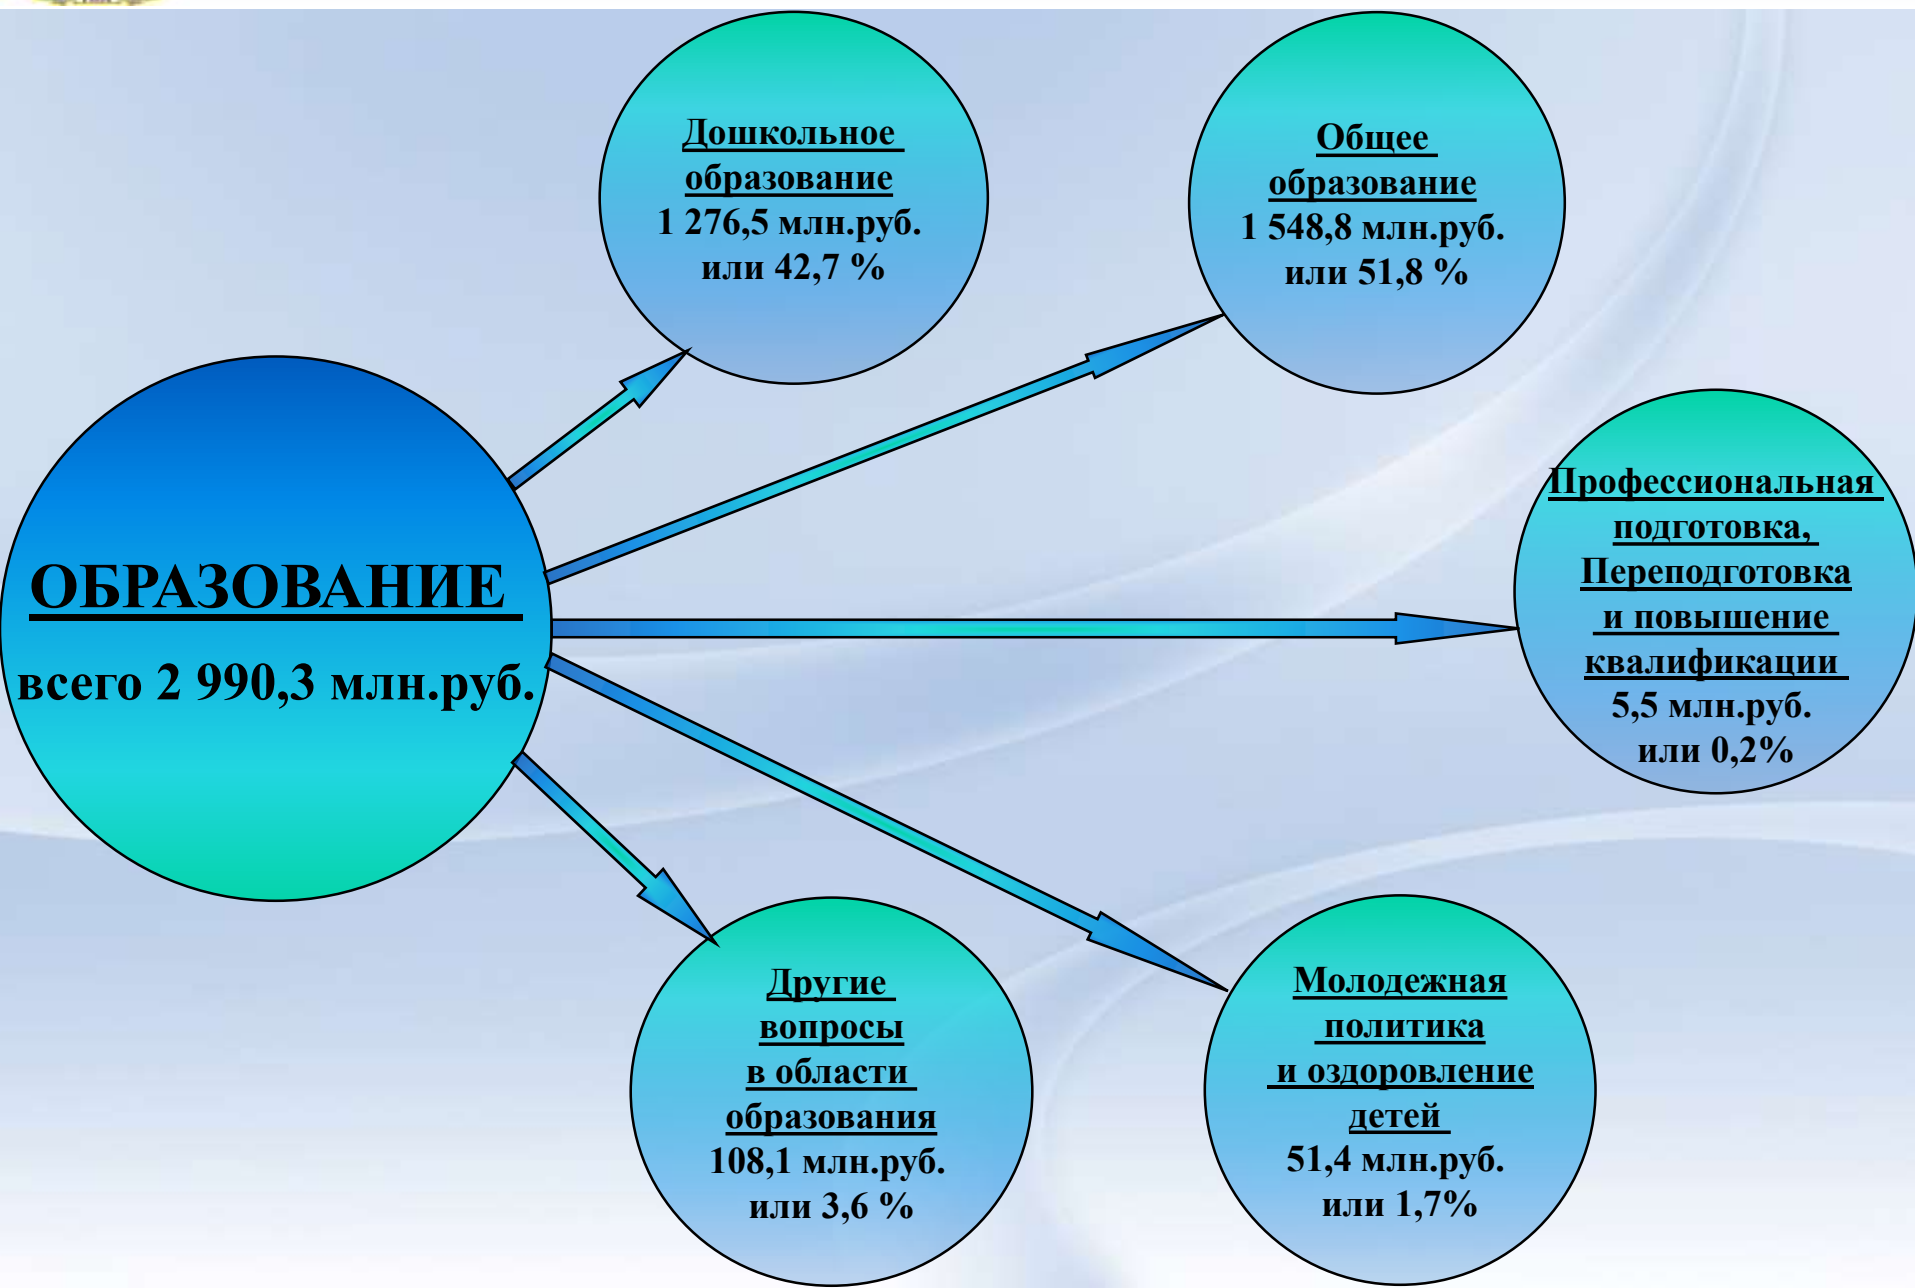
ОБРАЗОВАНИЕ

всего 2 990,3 млн.руб.

Дошкольное образование
1 276,5 млн.руб.
или 42,7 %

Общее образование
1 548,8 млн.руб.
или 51,8 %

Профессиональная подготовка, Переподготовка и повышение квалификации
5,5 млн.руб.
или 0,2%

Другие вопросы в области образования
108,1 млн.руб.
или 3,6 %

Молодежная политика и оздоровление детей
51,4 млн.руб.
или 1,7%